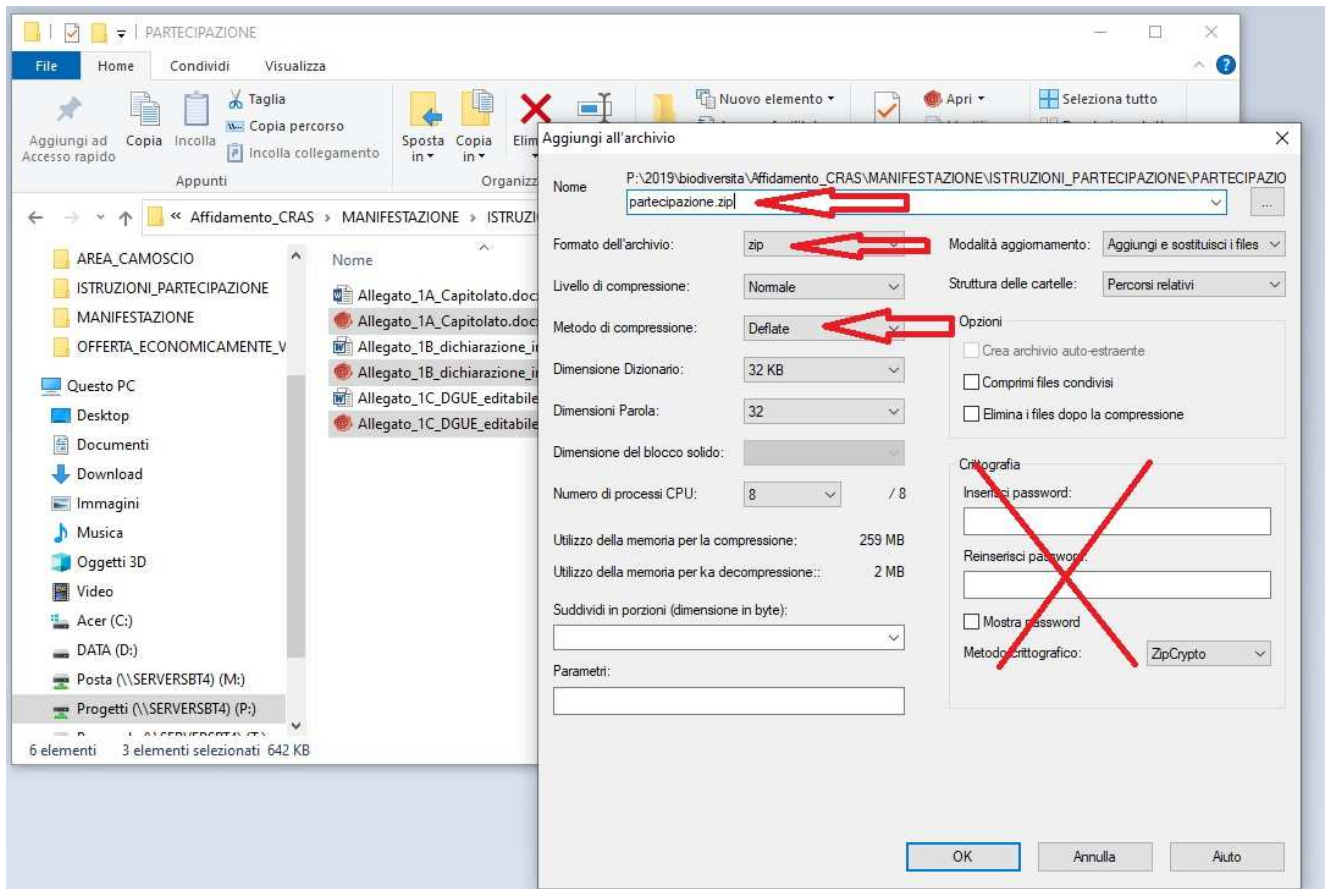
PARTECIPAZIONE

File Home Condividi Visualizza

Aggiungi ad Accesso rapido Copia Incolla Taglia Copia percorso Incolla collegamento
Appunti

Sposta in Copia in Elim
Organizz

Nuovo elemento
Apri
Seleziona tutto

« Affidamento_CRAS › MANIFESTAZIONE › ISTRUZI

AREA_CAMOSCIO
ISTRUZIONI_PARTECIPAZIONE
MANIFESTAZIONE
OFFERTA_ECONOMICAMENTE_V
Questo PC
Desktop
Documenti
Download
Immagini
Musica
Oggetti 3D
Video
Acer (C:)
DATA (D:)
Posta (\\SERVERSBT4) (M:)
Progetti (\\SERVERSBT4) (P:)

Nome
Allegato_1A_Capitolato.docx
Allegato_1A_Capitolato.docx
Allegato_1B_dichiarazione_i
Allegato_1B_dichiarazione_i
Allegato_1C_DGUE_editabile
Allegato_1C_DGUE_editabile

6 elementi 3 elementi selezionati 642 KB

Aggiungi all'archivio

Nome P:\2019\biodiversita\Affidamento_CRAS\MANIFESTAZIONE\ISTRUZIONI_PARTECIPAZIONE\PARTECIPAZIO
partecipazione.zip

Formato dell'archivio: zip
Livello di compressione: Normale
Metodo di compressione: Deflate
Dimensione Dizionario: 32 KB
Dimensioni Parola: 32
Dimensione del blocco solido:
Numero di processi CPU: 8 / 8
Utilizzo della memoria per la compressione: 259 MB
Utilizzo della memoria per ka decompressione:: 2 MB
Suddividi in porzioni (dimensione in byte):
Parametri:

Modalità aggiornamento: Aggiungi e sostituisci i files
Struttura delle cartelle: Percorsi relativi
Opzioni
Crea archivio auto-estraente
Comprimi files condivisi
Elimina i files dopo la compressione

Crittografia
Inserisci password:
Reinserisci password:
Mostra password
Metodo crittografico: ZipCrypto

OK Annulla Aiuto